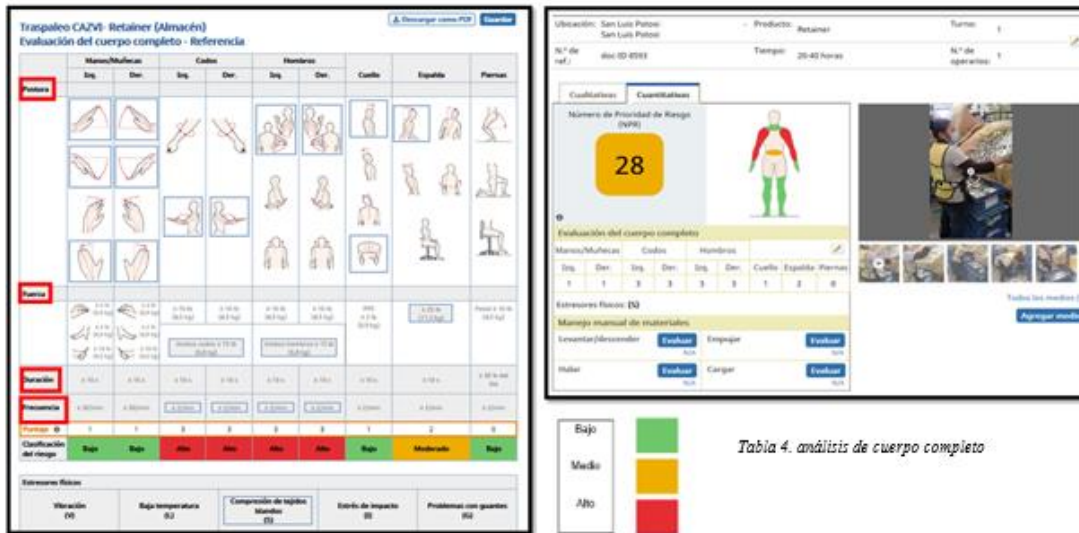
Traspaleo CAZVI- Retainer (Almacén)
Evaluación del cuerpo completo - Referencia

Descargar como PDF Guardar

| | Manos/Muñecas | | Codos | | Hombros | | Cuello | Espalda | Piernas |
|---|---|---|---|---|---|---|---|---|---|
| | Izq. | Der. | Izq. | Der. | Izq. | Der. | | | |
| Postura | | | | | | | | | |
| Fuerza | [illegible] | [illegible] | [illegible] | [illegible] | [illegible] | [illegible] | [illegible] | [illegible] | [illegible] |
| Duración | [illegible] | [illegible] | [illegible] | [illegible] | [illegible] | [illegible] | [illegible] | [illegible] | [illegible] |
| Frecuencia | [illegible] | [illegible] | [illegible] | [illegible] | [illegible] | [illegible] | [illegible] | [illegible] | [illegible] |
| Puntaje | 1 | 1 | 3 | 3 | 3 | 3 | 1 | 2 | 0 |
| Clasificación del riesgo | Bajo | Bajo | Alto | Alto | Alto | Alto | Bajo | Moderado | Bajo |

Estresores físicos

Vibración (V) | Baja temperatura (L) | Compresión de tejidos blandos (S) | Estrés de impacto (I) | Problemas con guantes (G)

Ubicación: San Luis Potosí San Luis Potosí | Producto: Retainer | Turno: 1
N.º de ref.: doc ID 8593 | Tiempo: 20-40 horas | N.º de operarios: 1

Cualitativas Cuantitativas

Número de Prioridad de Riesgo (NPR)
28

Evaluación del cuerpo completo

| Manos/Muñecas | | Codos | | Hombros | | | | |
|---|---|---|---|---|---|---|---|---|
| Izq. | Der. | Izq. | Der. | Izq. | Der. | Cuello | Espalda | Piernas |
| 1 | 1 | 3 | 3 | 3 | 3 | 1 | 2 | 0 |

Estresores físicos: (S)

Manejo manual de materiales
Levantar/descender Evaluar N/A | Empujar Evaluar N/A
Halar Evaluar N/A | Cargar Evaluar N/A

Todos los medios (
Agregar medio

Bajo
Medio
Alto

Tabla 4. análisis de cuerpo completo